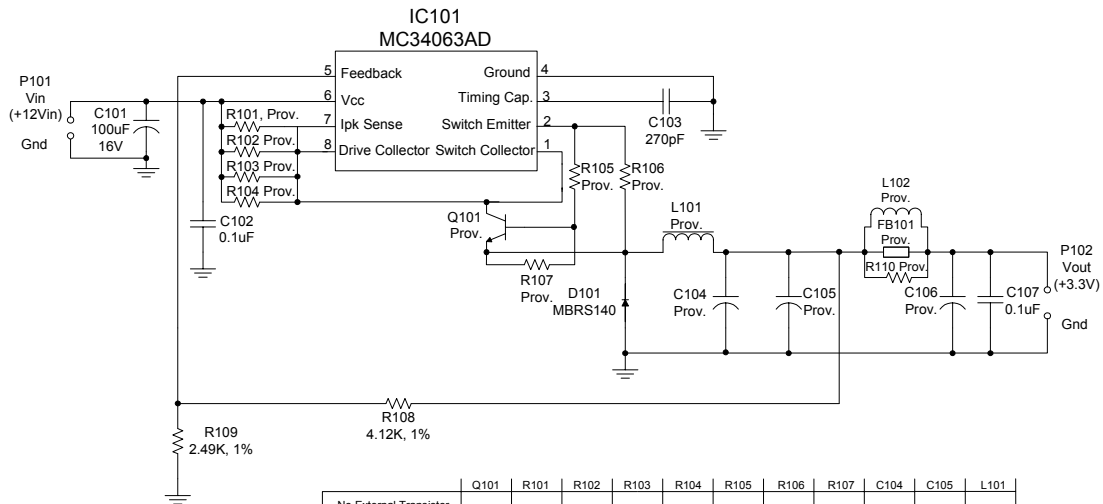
IC101
MC34063AD

P101
Vin
(+12Vin)
Gnd

C101
100uF
16V

5 Feedback
6 Vcc
7 Ipk Sense
8 Drive Collector
Ground 4
Timing Cap. 3
Switch Emitter 2
Switch Collector 1

C103
270pF

R101, Prov.
R102 Prov.
R103 Prov.
R104 Prov.

R105 Prov.
R106 Prov.

C102
0.1uF

Q101
Prov.

R107
Prov.

D101
MBRS140

L101
Prov.

L102
Prov.
FB101
Prov.
R110 Prov.

C104
Prov.
C105
Prov.
C106
Prov.
C107
0.1uF

P102
Vout
(+3.3V)
Gnd

R108
4.12K, 1%

R109
2.49K, 1%

| | Q101 | R101 | R102 | R103 | R104 | R105 | R106 | R107 | C104 | C105 | L101 |
|---|---|---|---|---|---|---|---|---|---|---|---|
| No External Transistor | | | | | | | | | | | |